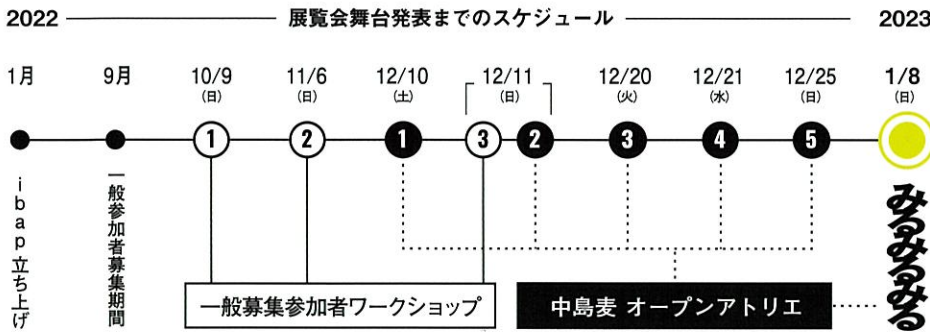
2022 展覧会舞台発表までのスケジュール 2023

1月 9月 10/9 (日) 11/6 (日) 12/10 (土) 12/11 (日) 12/20 (火) 12/21 (水) 12/25 (日) 1/8 (日)

1 2 1 3 2 3 4 5

iba p立ち上げ

一般参加者募集期間

一般募集参加者ワークショップ

中島麦 オープンアトリエ

みるみるみる